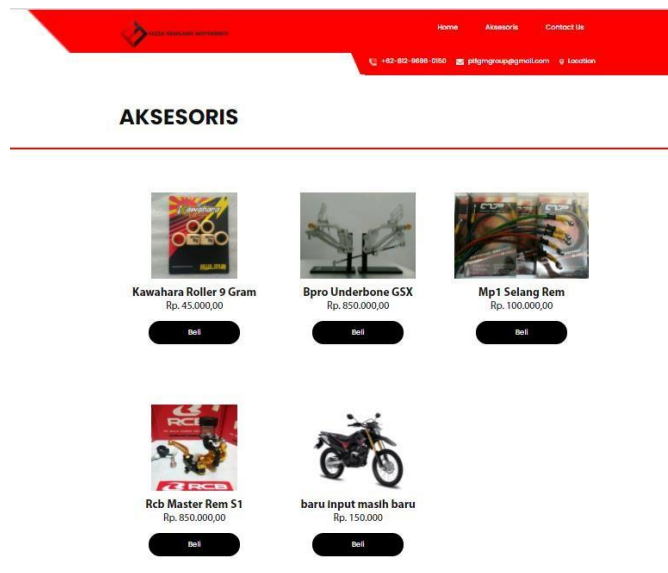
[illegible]

Home Aksesoris Contact Us

+62-812-9696-0150 ptlgmgroup@gmail.com Location

AKSESORIS

Kawahara Roller 9 Gram
Rp. 45.000,00
Beli

Bpro Underbone GSX
Rp. 850.000,00
Beli

Mp1 Selang Rem
Rp. 100.000,00
Beli

Rcb Master Rem S1
Rp. 850.000,00
Beli

baru input masih baru
Rp. 150.000
Beli